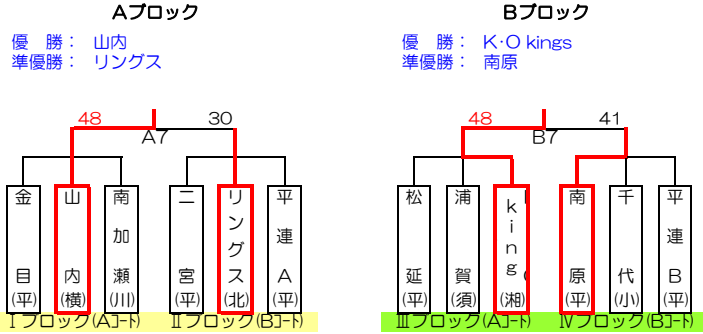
Aブロック

優　勝：　山内
準優勝：　リングス

48　30
A7

金目(平)
山内(横)
南加瀬(川)
二宮(平)
リングス(北)
平連A(平)

Ⅰブロック(Aコート)　Ⅱブロック(Bコート)

Bブロック

優　勝：　K･O kings
準優勝：　南原

48　41
B7

松延(平)
浦賀(須)
king(湘)
南原(平)
千代(小)
平連B(平)

Ⅲブロック(Aコート)　Ⅳブロック(Bコート)